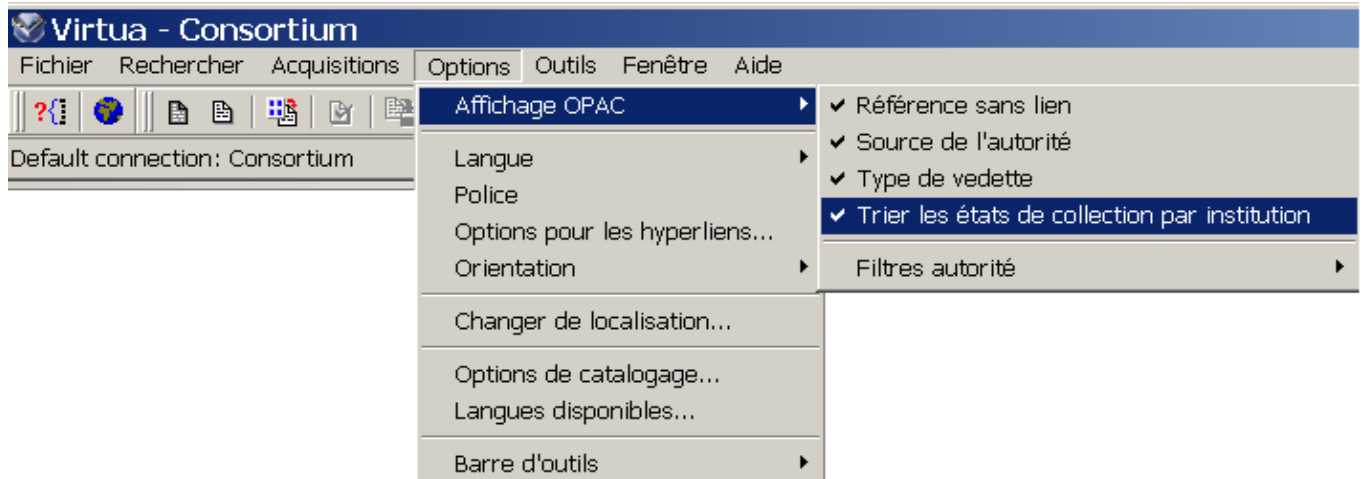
Virtua - Consortium

Fichier Rechercher Acquisitions Options Outils Fenêtre Aide

Default connection: Consortium

Affichage OPAC
Langue
Police
Options pour les hyperliens...
Orientation
Changer de localisation...
Options de catalogage...
Langues disponibles...
Barre d'outils

✔ Référence sans lien
✔ Source de l'autorité
✔ Type de vedette
✔ Trier les états de collection par institution
Filtres autorité